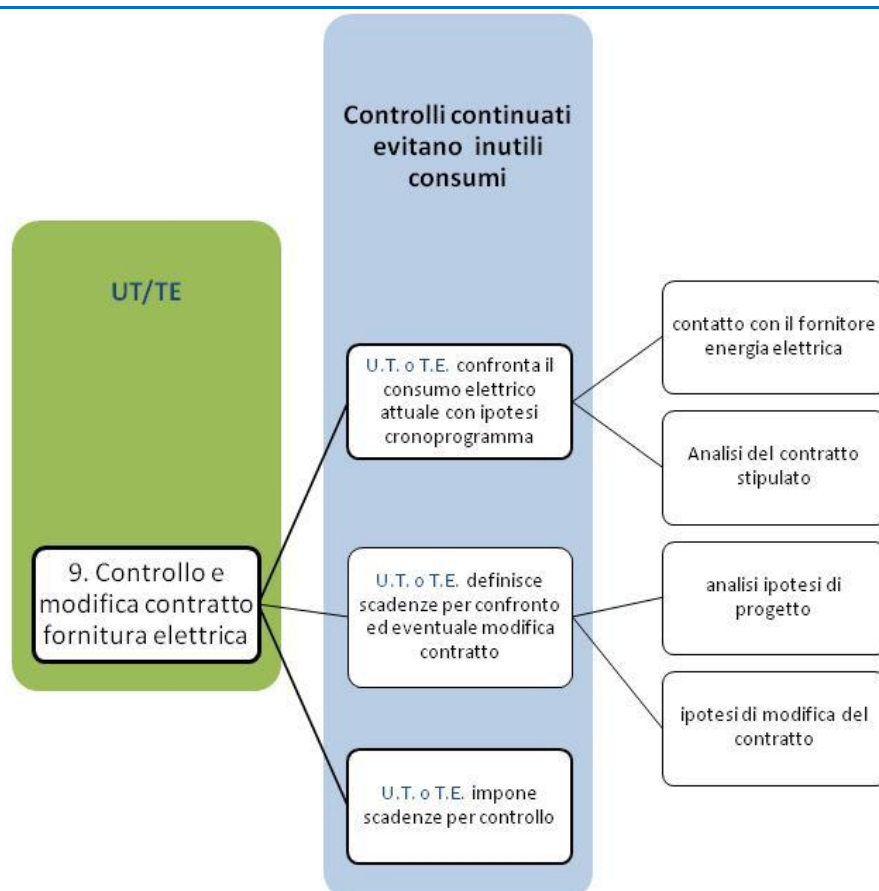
Controlli continuati evitano inutili consumi

UT/TE

9. Controllo e modifica contratto fornitura elettrica

U.T. o T.E. confronta il consumo elettrico attuale con ipotesi cronoprogramma

contatto con il fornitore energia elettrica

Analisi del contratto stipulato

U.T. o T.E. definisce scadenze per confronto ed eventuale modifica contratto

analisi ipotesi di progetto

ipotesi di modifica del contratto

U.T. o T.E. impone scadenze per controllo